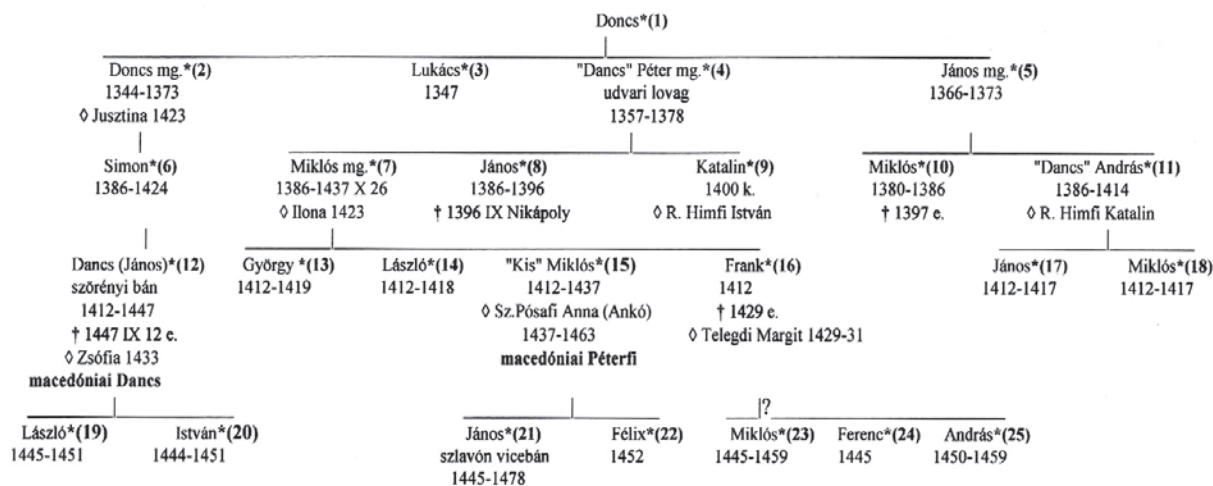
Doncs*(1)

Doncs mg.*(2)
1344-1373
◊ Jusztina 1423

Lukács*(3)
1347

"Dancs" Péter mg.*(4)
udvari lovag
1357-1378

János mg.*(5)
1366-1373

Simon*(6)
1386-1424

Miklós mg.*(7)
1386-1437 X 26
◊ Ilona 1423

János*(8)
1386-1396
† 1396 IX Nikápoly

Katalin*(9)
1400 k.
◊ R. Himfi István

Miklós*(10)
1380-1386
† 1397 e.

"Dancs" András*(11)
1386-1414
◊ R. Himfi Katalin

Dancs (János)*(12)
szörényi bán
1412-1447
† 1447 IX 12 e.
◊ Zsófia 1433
macedóniai Dancs

György *(13)
1412-1419

László*(14)
1412-1418

"Kis" Miklós*(15)
1412-1437
◊ Sz.Pósafi Anna (Ankó)
1437-1463
macedóniai Péterfi

Frank*(16)
1412
† 1429 e.
◊ Telegdi Margit 1429-31

János*(17)
1412-1417

Miklós*(18)
1412-1417

László*(19)
1445-1451

István*(20)
1444-1451

János*(21)
szlavón vicebán
1445-1478

Félix*(22)
1452

?

Miklós*(23)
1445-1459

Ferenc*(24)
1445

András*(25)
1450-1459